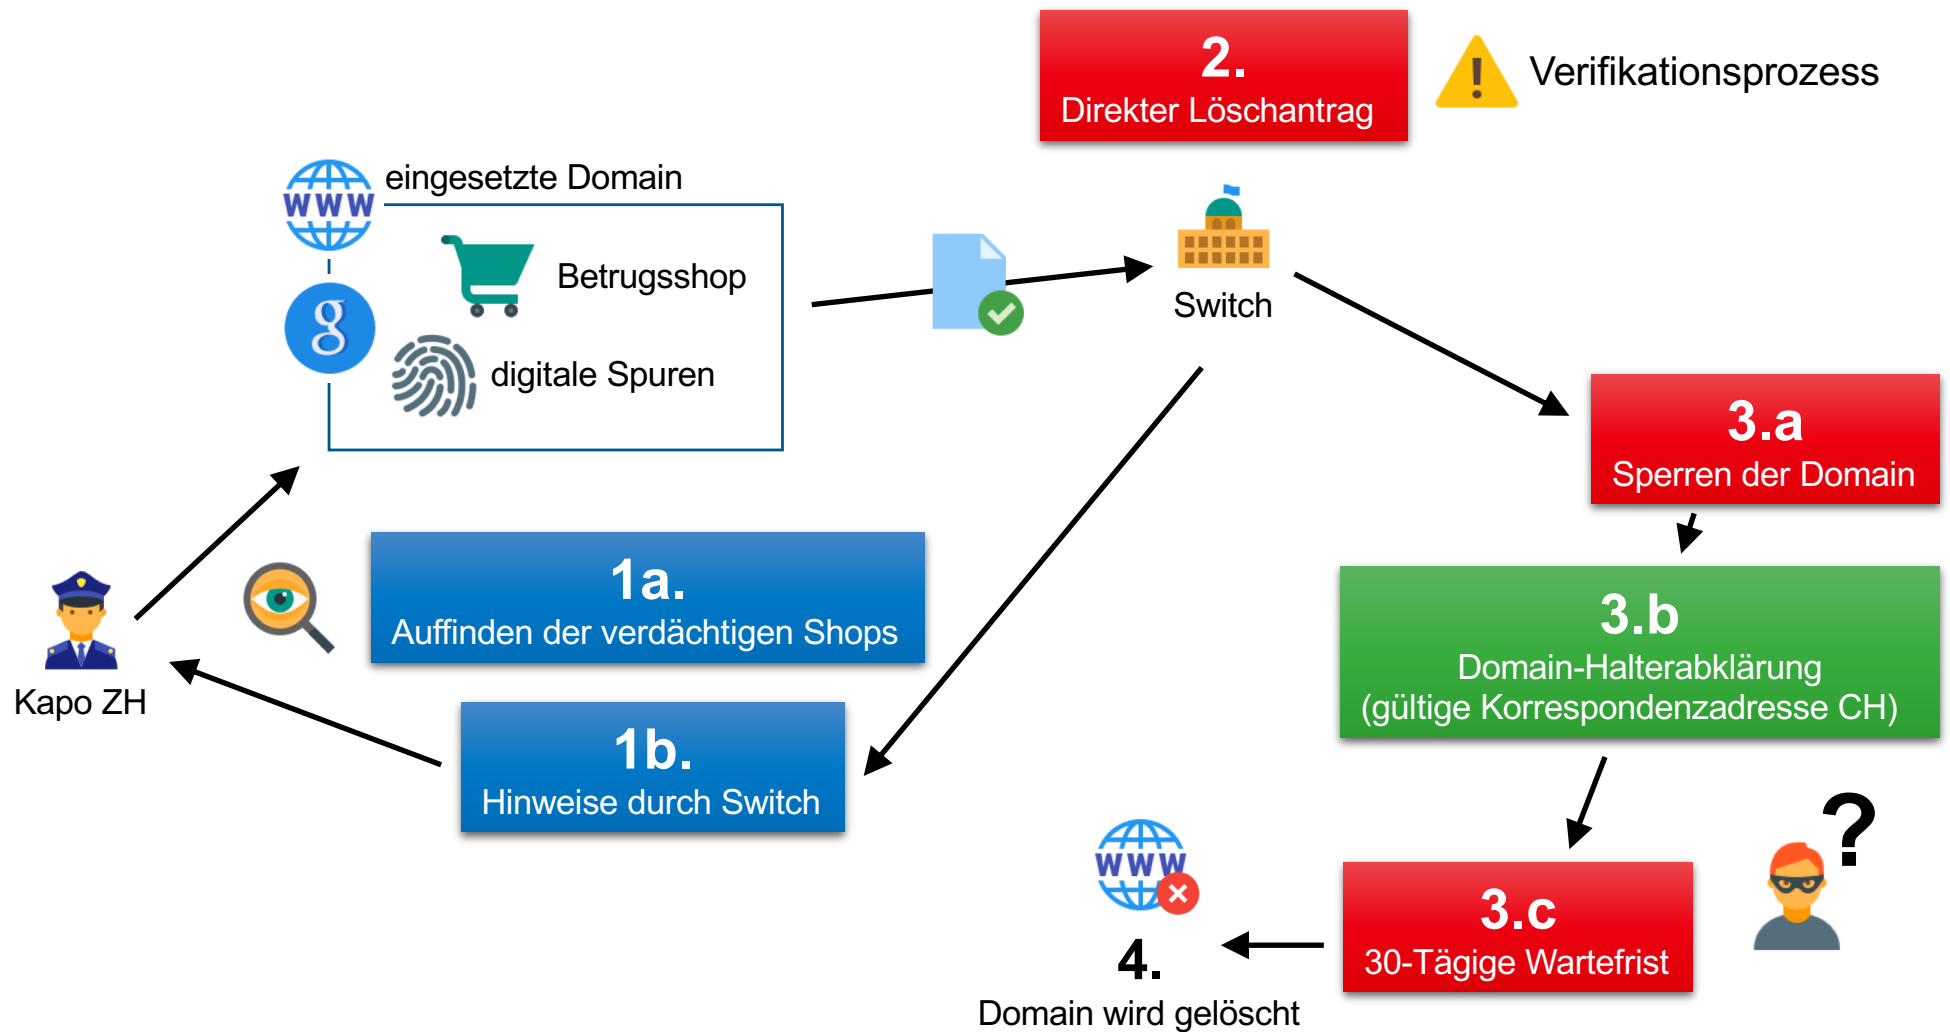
2.
Direkter Löschantrag

Verifikationsprozess

WWW

eingesetzte Domain

Betrugsshop

g

digitale Spuren

Switch

3.a
Sperren der Domain

3.b
Domain-Halterabklärung
(gültige Korrespondenzadresse CH)

1a.
Auffinden der verdächtigen Shops

Kapo ZH

1b.
Hinweise durch Switch

WWW

?

3.c
30-Tägige Wartefrist

4.
Domain wird gelöscht